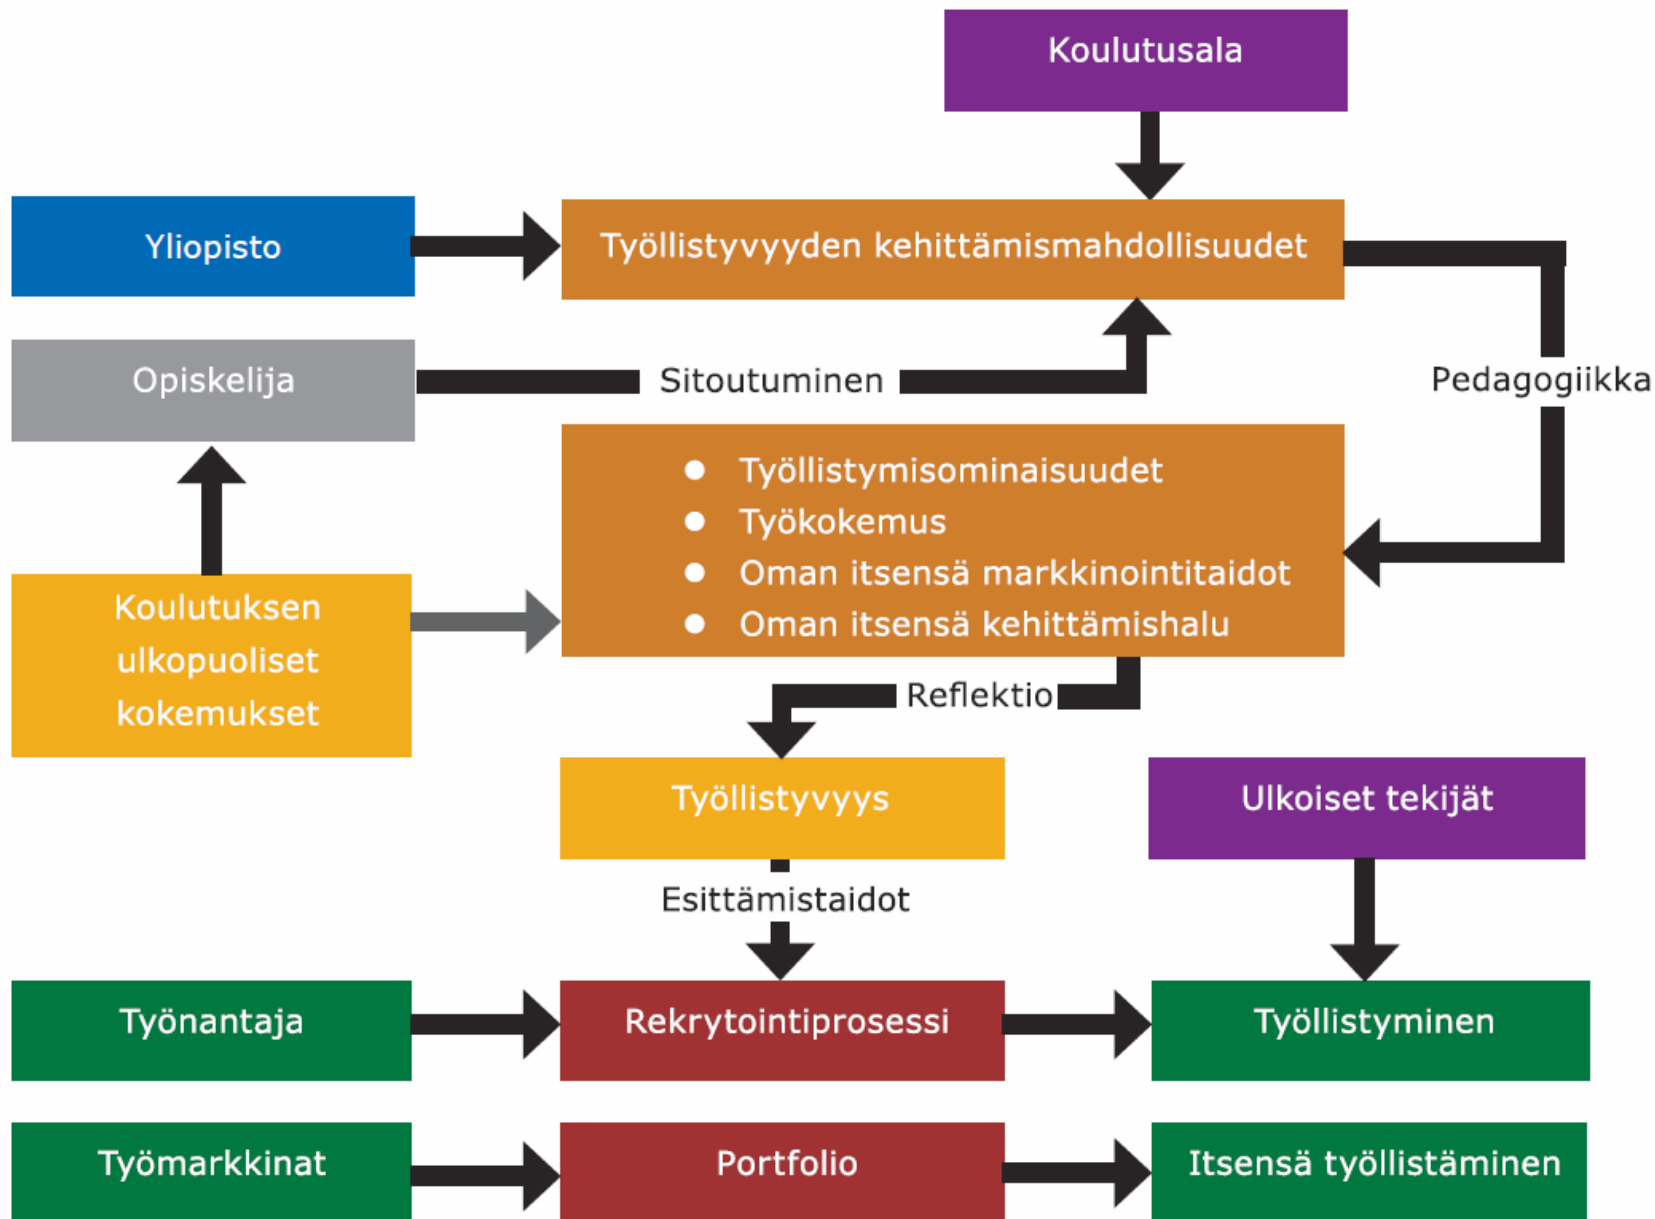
Koulutusala

Yliopisto

Työllistyvyyden kehittämismahdollisuudet

Opiskelija

Sitoutuminen

Pedagogiikka

- Työllistymisominaisuudet
- Työkokemus
- Oman itsensä markkinointitaidot
- Oman itsensä kehittämishalu

Koulutuksen ulkopuoliset kokemukset

Reflektio

Työllistyvyys

Ulkoiset tekijät

Esittämistaidot

Työnantaja

Rekrytointiprosessi

Työllistyminen

Työmarkkinat

Portfolio

Itsensä työllistäminen